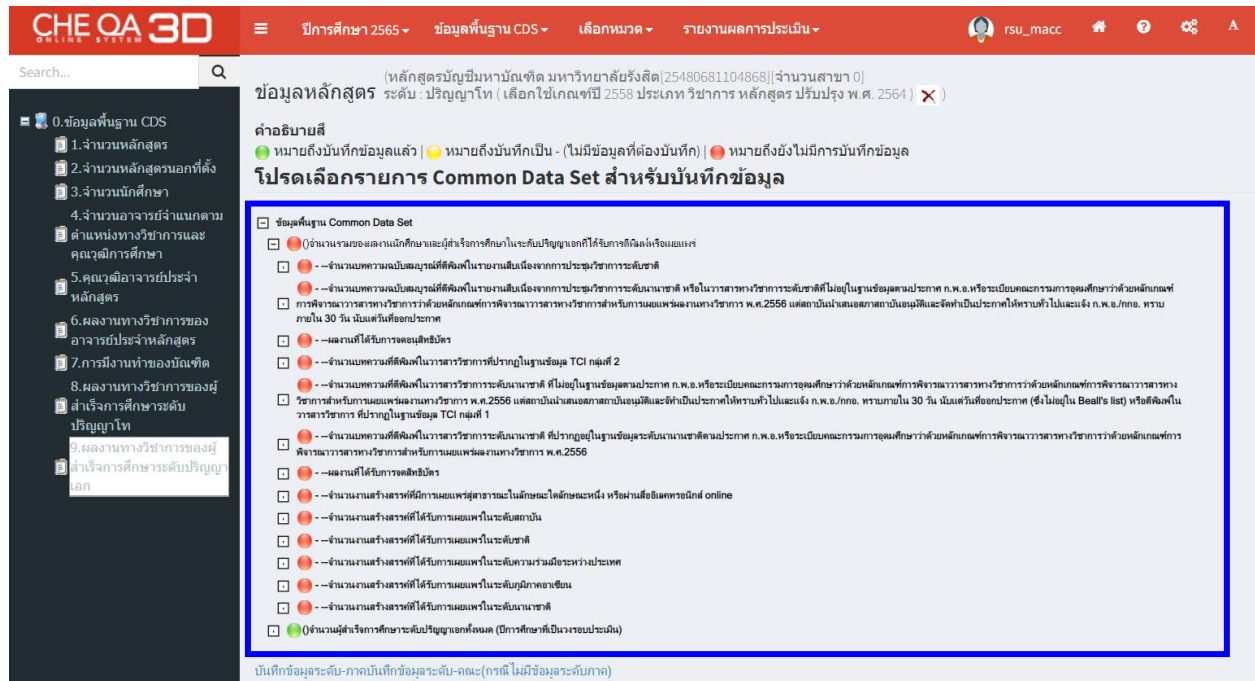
CHE QA 3D ONLINE SYSTEM

ปีการศึกษา 2565 ▾ ข้อมูลพื้นฐาน CDS ▾ เลือกหมวด ▾ รายงานผลการประเมิน ▾ rsu_macc A

Search...

0.ข้อมูลพื้นฐาน CDS
1.จำนวนหลักสูตร
2.จำนวนหลักสูตรนอกที่ตั้ง
3.จำนวนนักศึกษา
4.จำนวนอาจารย์จำแนกตามตำแหน่งทางวิชาการและคุณวุฒิการศึกษา
5.คุณวุฒิอาจารย์ประจำหลักสูตร
6.ผลงานทางวิชาการของอาจารย์ประจำหลักสูตร
7.การมีงานทำของบัณฑิต
8.ผลงานทางวิชาการของผู้สำเร็จการศึกษาระดับปริญญาโท
9.ผลงานทางวิชาการของผู้สำเร็จการศึกษาระดับปริญญาเอก

ข้อมูลหลักสูตร (หลักสูตรบัญชีมหาบัณฑิต มหาวิทยาลัยรังสิต[25480681104868][จำนวนสาขา 0] ระดับ : ปริญญาโท ( เลือกใช้เกณฑ์ปี 2558 ประเภท วิชาการ หลักสูตร ปรับปรุง พ.ศ. 2564 ) ✕ )

คำอธิบายสี
หมายถึงบันทึกข้อมูลแล้ว | หมายถึงบันทึกเป็น - (ไม่มีข้อมูลที่ต้องบันทึก) | หมายถึงยังไม่มีการบันทึกข้อมูล

โปรดเลือกรายการ Common Data Set สำหรับบันทึกข้อมูล

ข้อมูลพื้นฐาน Common Data Set
()จำนวนรวมของผลงานนักศึกษาและผู้สำเร็จการศึกษาในระดับปริญญาเอกที่ได้รับการตีพิมพ์หรือเผยแพร่
- --จำนวนบทความฉบับสมบูรณ์ที่ตีพิมพ์ในรายงานสืบเนื่องจากการประชุมวิชาการระดับชาติ
- --จำนวนบทความฉบับสมบูรณ์ที่ตีพิมพ์ในรายงานสืบเนื่องจากการประชุมวิชาการระดับนานาชาติ หรือในวารสารทางวิชาการระดับชาติที่ไม่อยู่ในฐานข้อมูลตามประกาศ ก.พ.อ.หรือระเบียบคณะกรรมการอุดมศึกษาว่าด้วยหลักเกณฑ์การพิจารณาวารสารทางวิชาการว่าด้วยหลักเกณฑ์การพิจารณาวารสารทางวิชาการสำหรับการเผยแพร่ผลงานทางวิชาการ พ.ศ.2556 แต่สถาบันนำเสนอสภาสถาบันอนุมัติและจัดทำเป็นประกาศให้ทราบทั่วไปและแจ้ง ก.พ.อ./กกอ. ทราบภายใน 30 วัน นับแต่วันที่ออกประกาศ
- --ผลงานที่ได้รับการจดอนุสิทธิบัตร
- --จำนวนบทความที่ตีพิมพ์ในวารสารวิชาการที่ปรากฏในฐานข้อมูล TCI กลุ่มที่ 2
- --จำนวนบทความที่ตีพิมพ์ในวารสารวิชาการระดับนานาชาติ ที่ไม่อยู่ในฐานข้อมูลตามประกาศ ก.พ.อ.หรือระเบียบคณะกรรมการอุดมศึกษาว่าด้วยหลักเกณฑ์การพิจารณาวารสารทางวิชาการว่าด้วยหลักเกณฑ์การพิจารณาวารสารทางวิชาการสำหรับการเผยแพร่ผลงานทางวิชาการ พ.ศ.2556 แต่สถาบันนำเสนอสภาสถาบันอนุมัติและจัดทำเป็นประกาศให้ทราบทั่วไปและแจ้ง ก.พ.อ./กกอ. ทราบภายใน 30 วัน นับแต่วันที่ออกประกาศ (ซึ่งไม่อยู่ใน Beall's list) หรือตีพิมพ์ในวารสารวิชาการ ที่ปรากฏในฐานข้อมูล TCI กลุ่มที่ 1
- --จำนวนบทความที่ตีพิมพ์ในวารสารวิชาการระดับนานาชาติ ที่ปรากฏอยู่ในฐานข้อมูลระดับนานาชาติตามประกาศ ก.พ.อ.หรือระเบียบคณะกรรมการอุดมศึกษาว่าด้วยหลักเกณฑ์การพิจารณาวารสารทางวิชาการว่าด้วยหลักเกณฑ์การพิจารณาวารสารทางวิชาการสำหรับการเผยแพร่ผลงานทางวิชาการ พ.ศ.2556
- --ผลงานที่ได้รับการจดสิทธิบัตร
- --จำนวนงานสร้างสรรค์ที่มีการเผยแพร่สู่สาธารณะในลักษณะใดลักษณะหนึ่ง หรือผ่านสื่ออิเลคทรอนิกส์ online
- --จำนวนงานสร้างสรรค์ที่ได้รับการเผยแพร่ในระดับสถาบัน
- --จำนวนงานสร้างสรรค์ที่ได้รับการเผยแพร่ในระดับชาติ
- --จำนวนงานสร้างสรรค์ที่ได้รับการเผยแพร่ในระดับความร่วมมือระหว่างประเทศ
- --จำนวนงานสร้างสรรค์ที่ได้รับการเผยแพร่ในระดับภูมิภาคอาเซียน
- --จำนวนงานสร้างสรรค์ที่ได้รับการเผยแพร่ในระดับนานาชาติ
()จำนวนผู้สำเร็จการศึกษาระดับปริญญาเอกทั้งหมด (ปีการศึกษาที่เป็นวงรอบประเมิน)

บันทึกข้อมูลระดับ-ภาคบันทึกข้อมูลระดับ-คณะ(กรณีไม่มีข้อมูลระดับภาค)